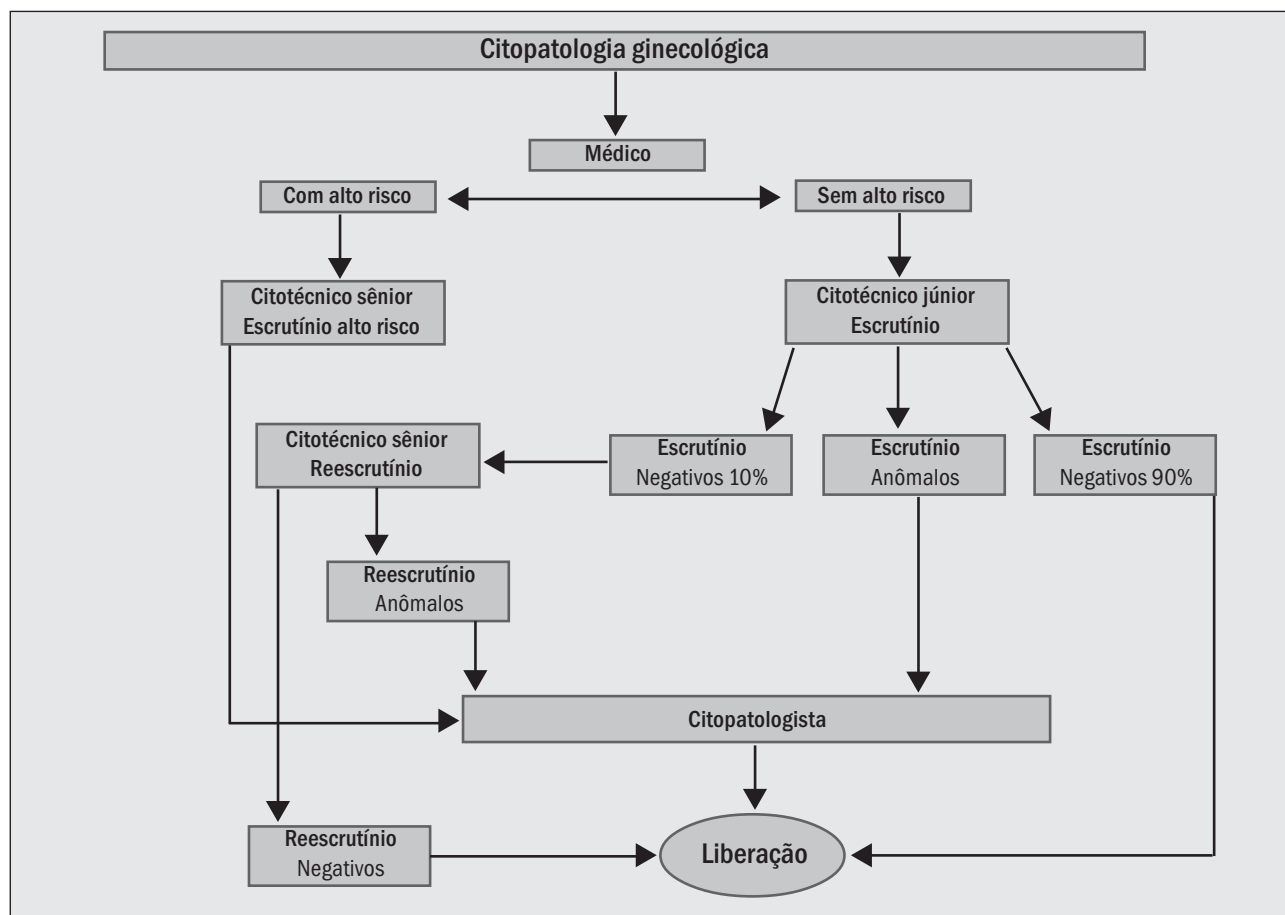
Citopatologia ginecológica

Médico

Com alto risco

Sem alto risco

Citotécnico sênior
Escrutínio alto risco

Citotécnico júnior
Escrutínio

Citotécnico sênior
Reescrutínio

Escrutínio
Negativos 10%

Escrutínio
Anômalos

Escrutínio
Negativos 90%

Reescrutínio
Anômalos

Citopatologista

Reescrutínio
Negativos

Liberação